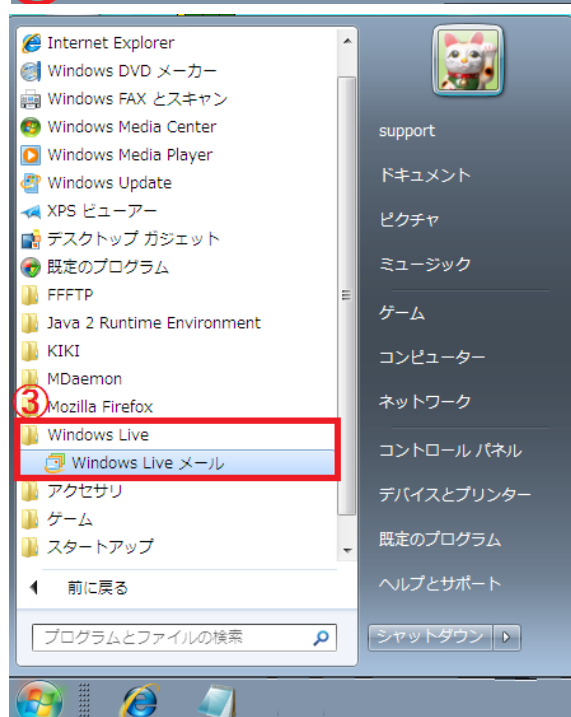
Internet Explorer
Windows DVD メーカー
Windows FAX とスキャン
Windows Media Center
Windows Media Player
Windows Update
XPS ビューアー
デスクトップ ガジェット
既定のプログラム
FFFTP
Java 2 Runtime Environment
KIKI
MDaemon
③
Mozilla Firefox
Windows Live
Windows Live メール
アクセサリ
ゲーム
スタートアップ
前に戻る
プログラムとファイルの検索

support
ドキュメント
ピクチャ
ミュージック
ゲーム
コンピューター
ネットワーク
コントロール パネル
デバイスとプリンター
既定のプログラム
ヘルプとサポート
シャットダウン